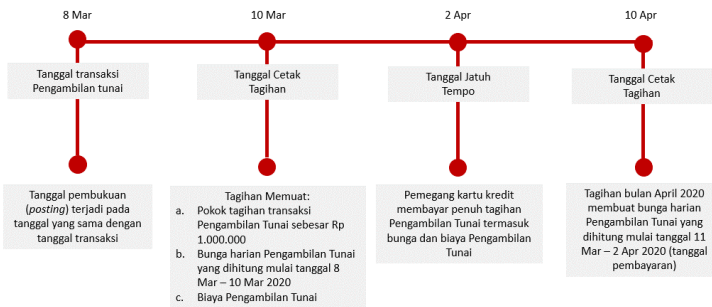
8 Mar

Tanggal transaksi Pengambilan tunai

Tanggal pembukuan (*posting*) terjadi pada tanggal yang sama dengan tanggal transaksi

10 Mar

Tanggal Cetak Tagihan

Tagihan Memuat:

a. Pokok tagihan transaksi Pengambilan Tunai sebesar Rp 1.000.000

b. Bunga harian Pengambilan Tunai yang dihitung mulai tanggal 8 Mar – 10 Mar 2020

c. Biaya Pengambilan Tunai

2 Apr

Tanggal Jatuh Tempo

Pemegang kartu kredit membayar penuh tagihan Pengambilan Tunai termasuk bunga dan biaya Pengambilan Tunai

10 Apr

Tanggal Cetak Tagihan

Tagihan bulan April 2020 membuat bunga harian Pengambilan Tunai yang dihitung mulai tanggal 11 Mar – 2 Apr 2020 (tanggal pembayaran)